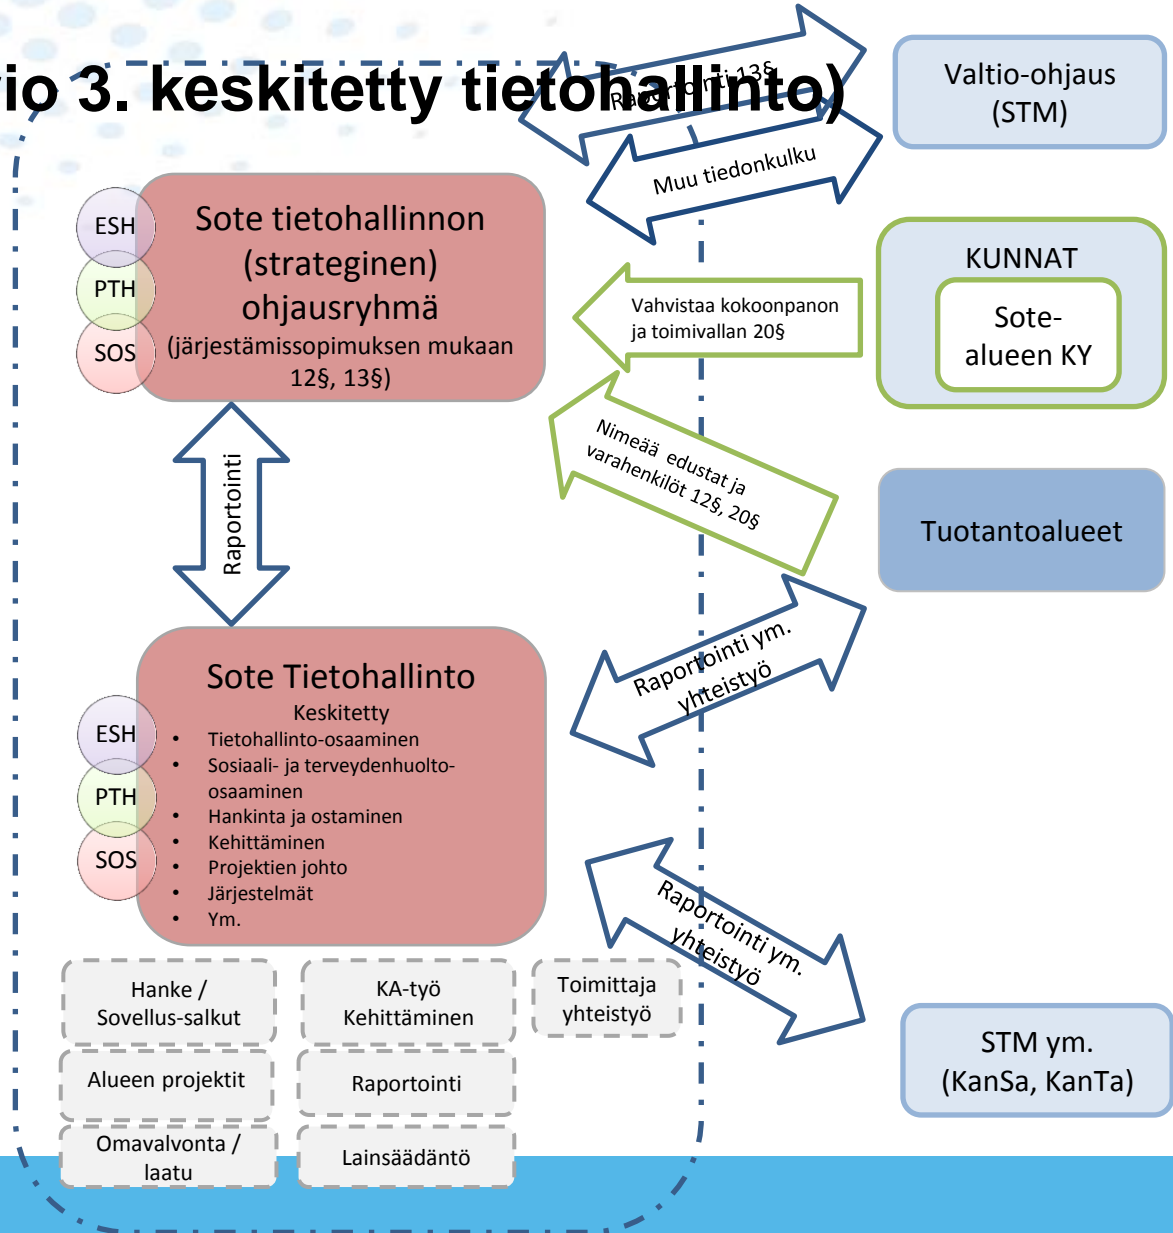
io 3. keskitetty tietohallinto)

Raportointi 13§

Muu tiedonkulku

Valtio-ohjaus (STM)

ESH
PTH
SOS

Sote tietohallinnon (strateginen) ohjausryhmä
(järjestämissopimuksen mukaan 12§, 13§)

KUNNAT

Sote-alueen KY

Vahvistaa kokoonpanon ja toimivallan 20§

Nimeää edustat ja varahenkilöt 12§, 20§

Tuotantoalueet

Raportointi

Raportointi ym. yhteistyö

ESH
PTH
SOS

Sote Tietohallinto
Keskitetty
• Tietohallinto-osaaminen
• Sosiaali- ja terveydenhuolto-osaaminen
• Hankinta ja ostaminen
• Kehittäminen
• Projektien johto
• Järjestelmät
• Ym.

Raportointi ym. yhteistyö

Hanke / Sovellus-salkut

KA-työ Kehittäminen

Toimittaja yhteistyö

Alueen projektit

Raportointi

Omavalvonta / laatu

Lainsäädäntö

STM ym. (KanSa, KanTa)